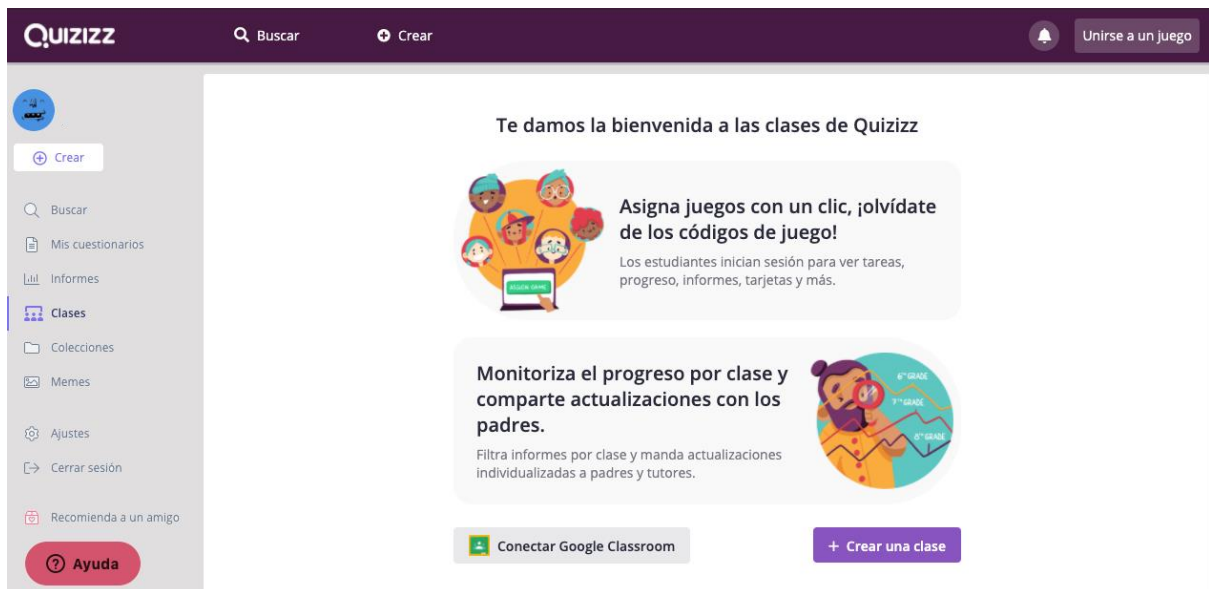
Quizizz

Buscar

Crear

Unirse a un juego

Crear

Buscar

Mis cuestionarios

Informes

Clases

Colecciones

Memes

Ajustes

Cerrar sesión

Recomienda a un amigo

Ayuda

Te damos la bienvenida a las clases de Quizizz

ASSIGN GAME

Asigna juegos con un clic, ¡olvídate de los códigos de juego!

Los estudiantes inician sesión para ver tareas, progreso, informes, tarjetas y más.

Monitoriza el progreso por clase y comparte actualizaciones con los padres.

Filtra informes por clase y manda actualizaciones individualizadas a padres y tutores.

6th GRADE

7th GRADE

8th GRADE

Conectar Google Classroom

+ Crear una clase